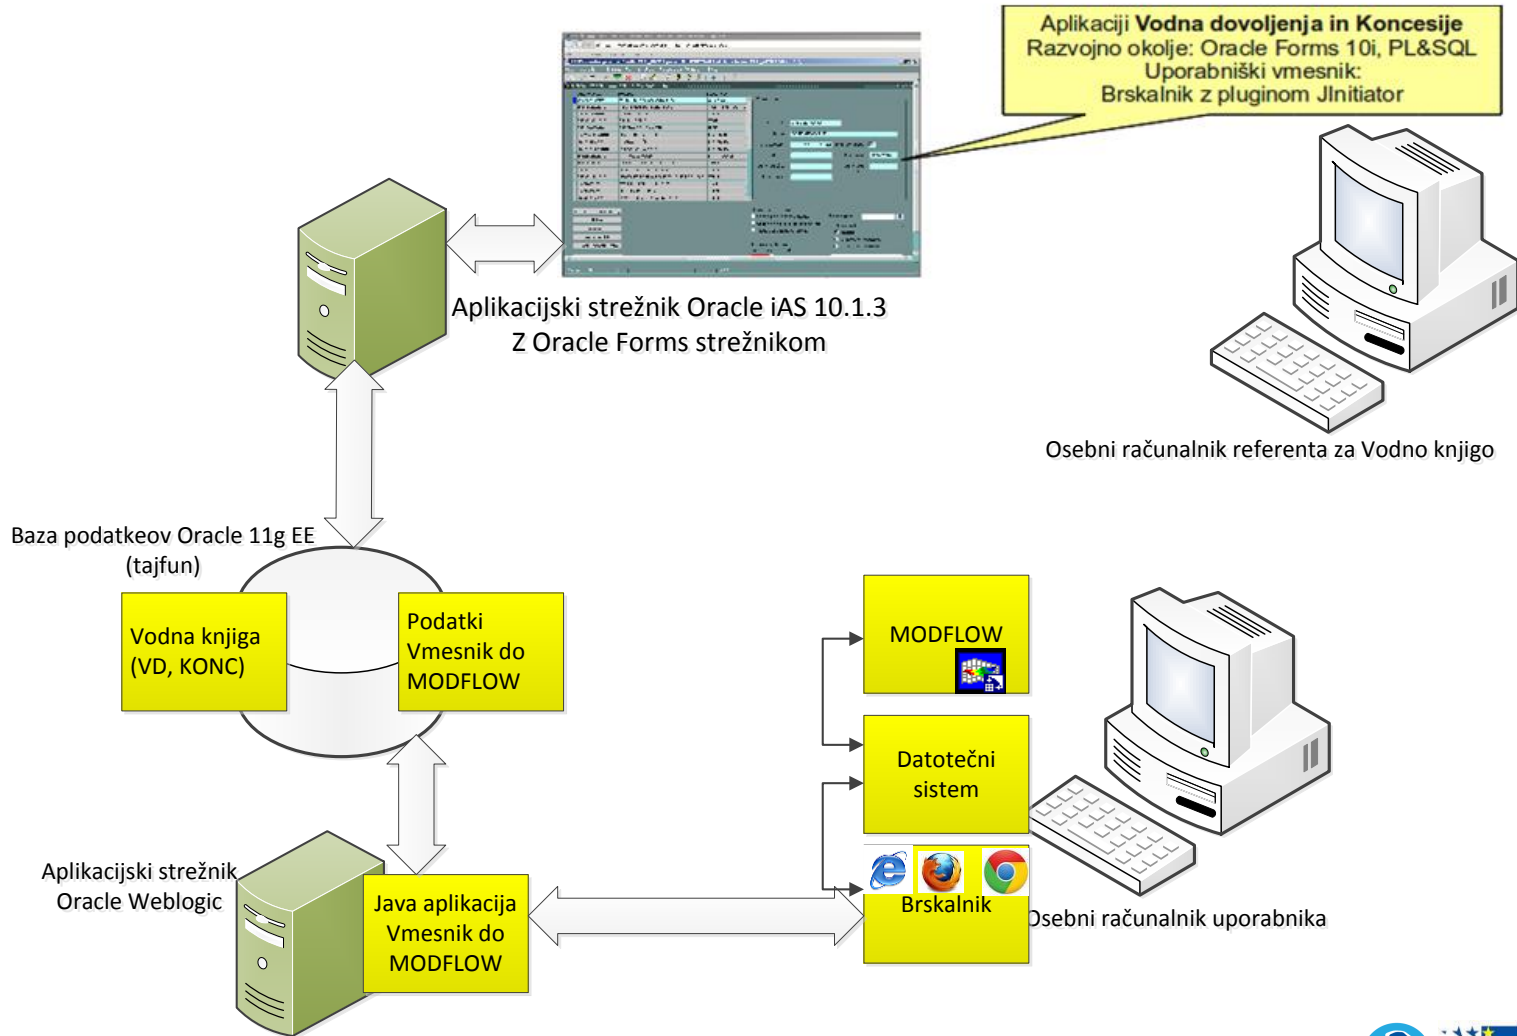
Aplikaciji **Vodna dovoljenja in Koncesije**
Razvojno okolje: Oracle Forms 10i, PL&SQL
Uporabniški vmesnik:
Brskalnik z pluginom JInitiator

Aplikacijski strežnik Oracle iAS 10.1.3
Z Oracle Forms strežnikom

Osebni računalnik referenta za Vodno knjigo

Baza podatkeov Oracle 11g EE
(tajfun)

Vodna knjiga
(VD, KONC)

Podatki
Vmesnik do
MODFLOW

MODFLOW

Datotečni
sistem

Brskalnik

Osebni računalnik uporabnika

Aplikacijski strežnik
Oracle Weblogic

Java aplikacija
Vmesnik do
MODFLOW